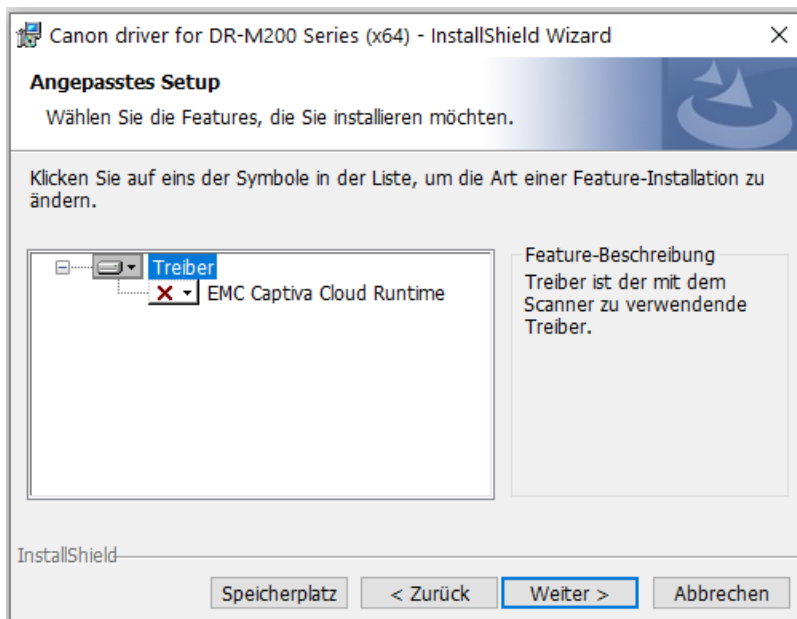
Canon driver for DR-M200 Series (x64) - InstallShield Wizard

Angepasstes Setup

Wählen Sie die Features, die Sie installieren möchten.

Klicken Sie auf eins der Symbole in der Liste, um die Art einer Feature-Installation zu ändern.

Treiber

EMC Captiva Cloud Runtime

Feature-Beschreibung

Treiber ist der mit dem Scanner zu verwendende Treiber.

InstallShield

Speicherplatz

< Zurück

Weiter >

Abbrechen